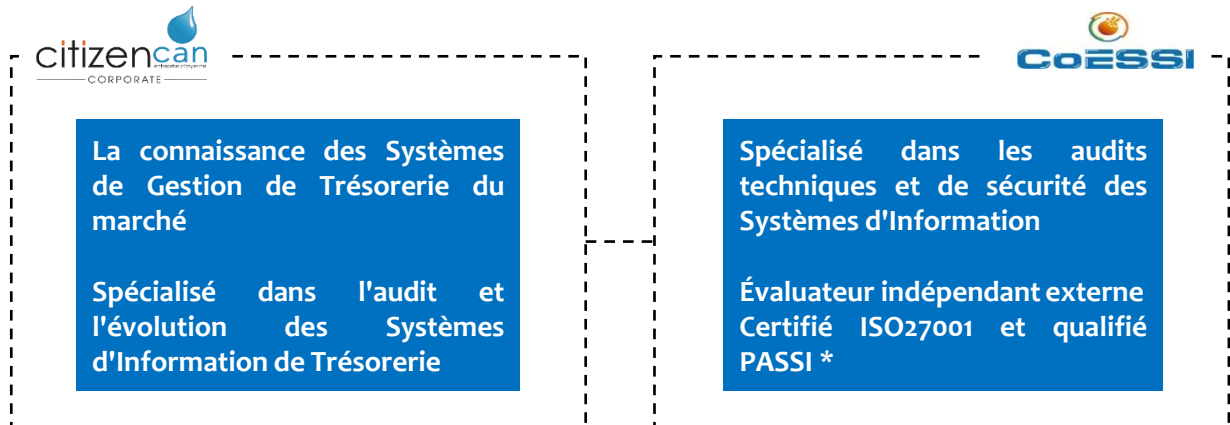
citizencan
entreprise citoyenne
CORPORATE

CoESSI

La connaissance des Systèmes de Gestion de Trésorerie du marché

Spécialisé dans l'audit et l'évolution des Systèmes d'Information de Trésorerie

Spécialisé dans les audits techniques et de sécurité des Systèmes d'Information

Évaluateur indépendant externe Certifié ISO27001 et qualifié PASSI *